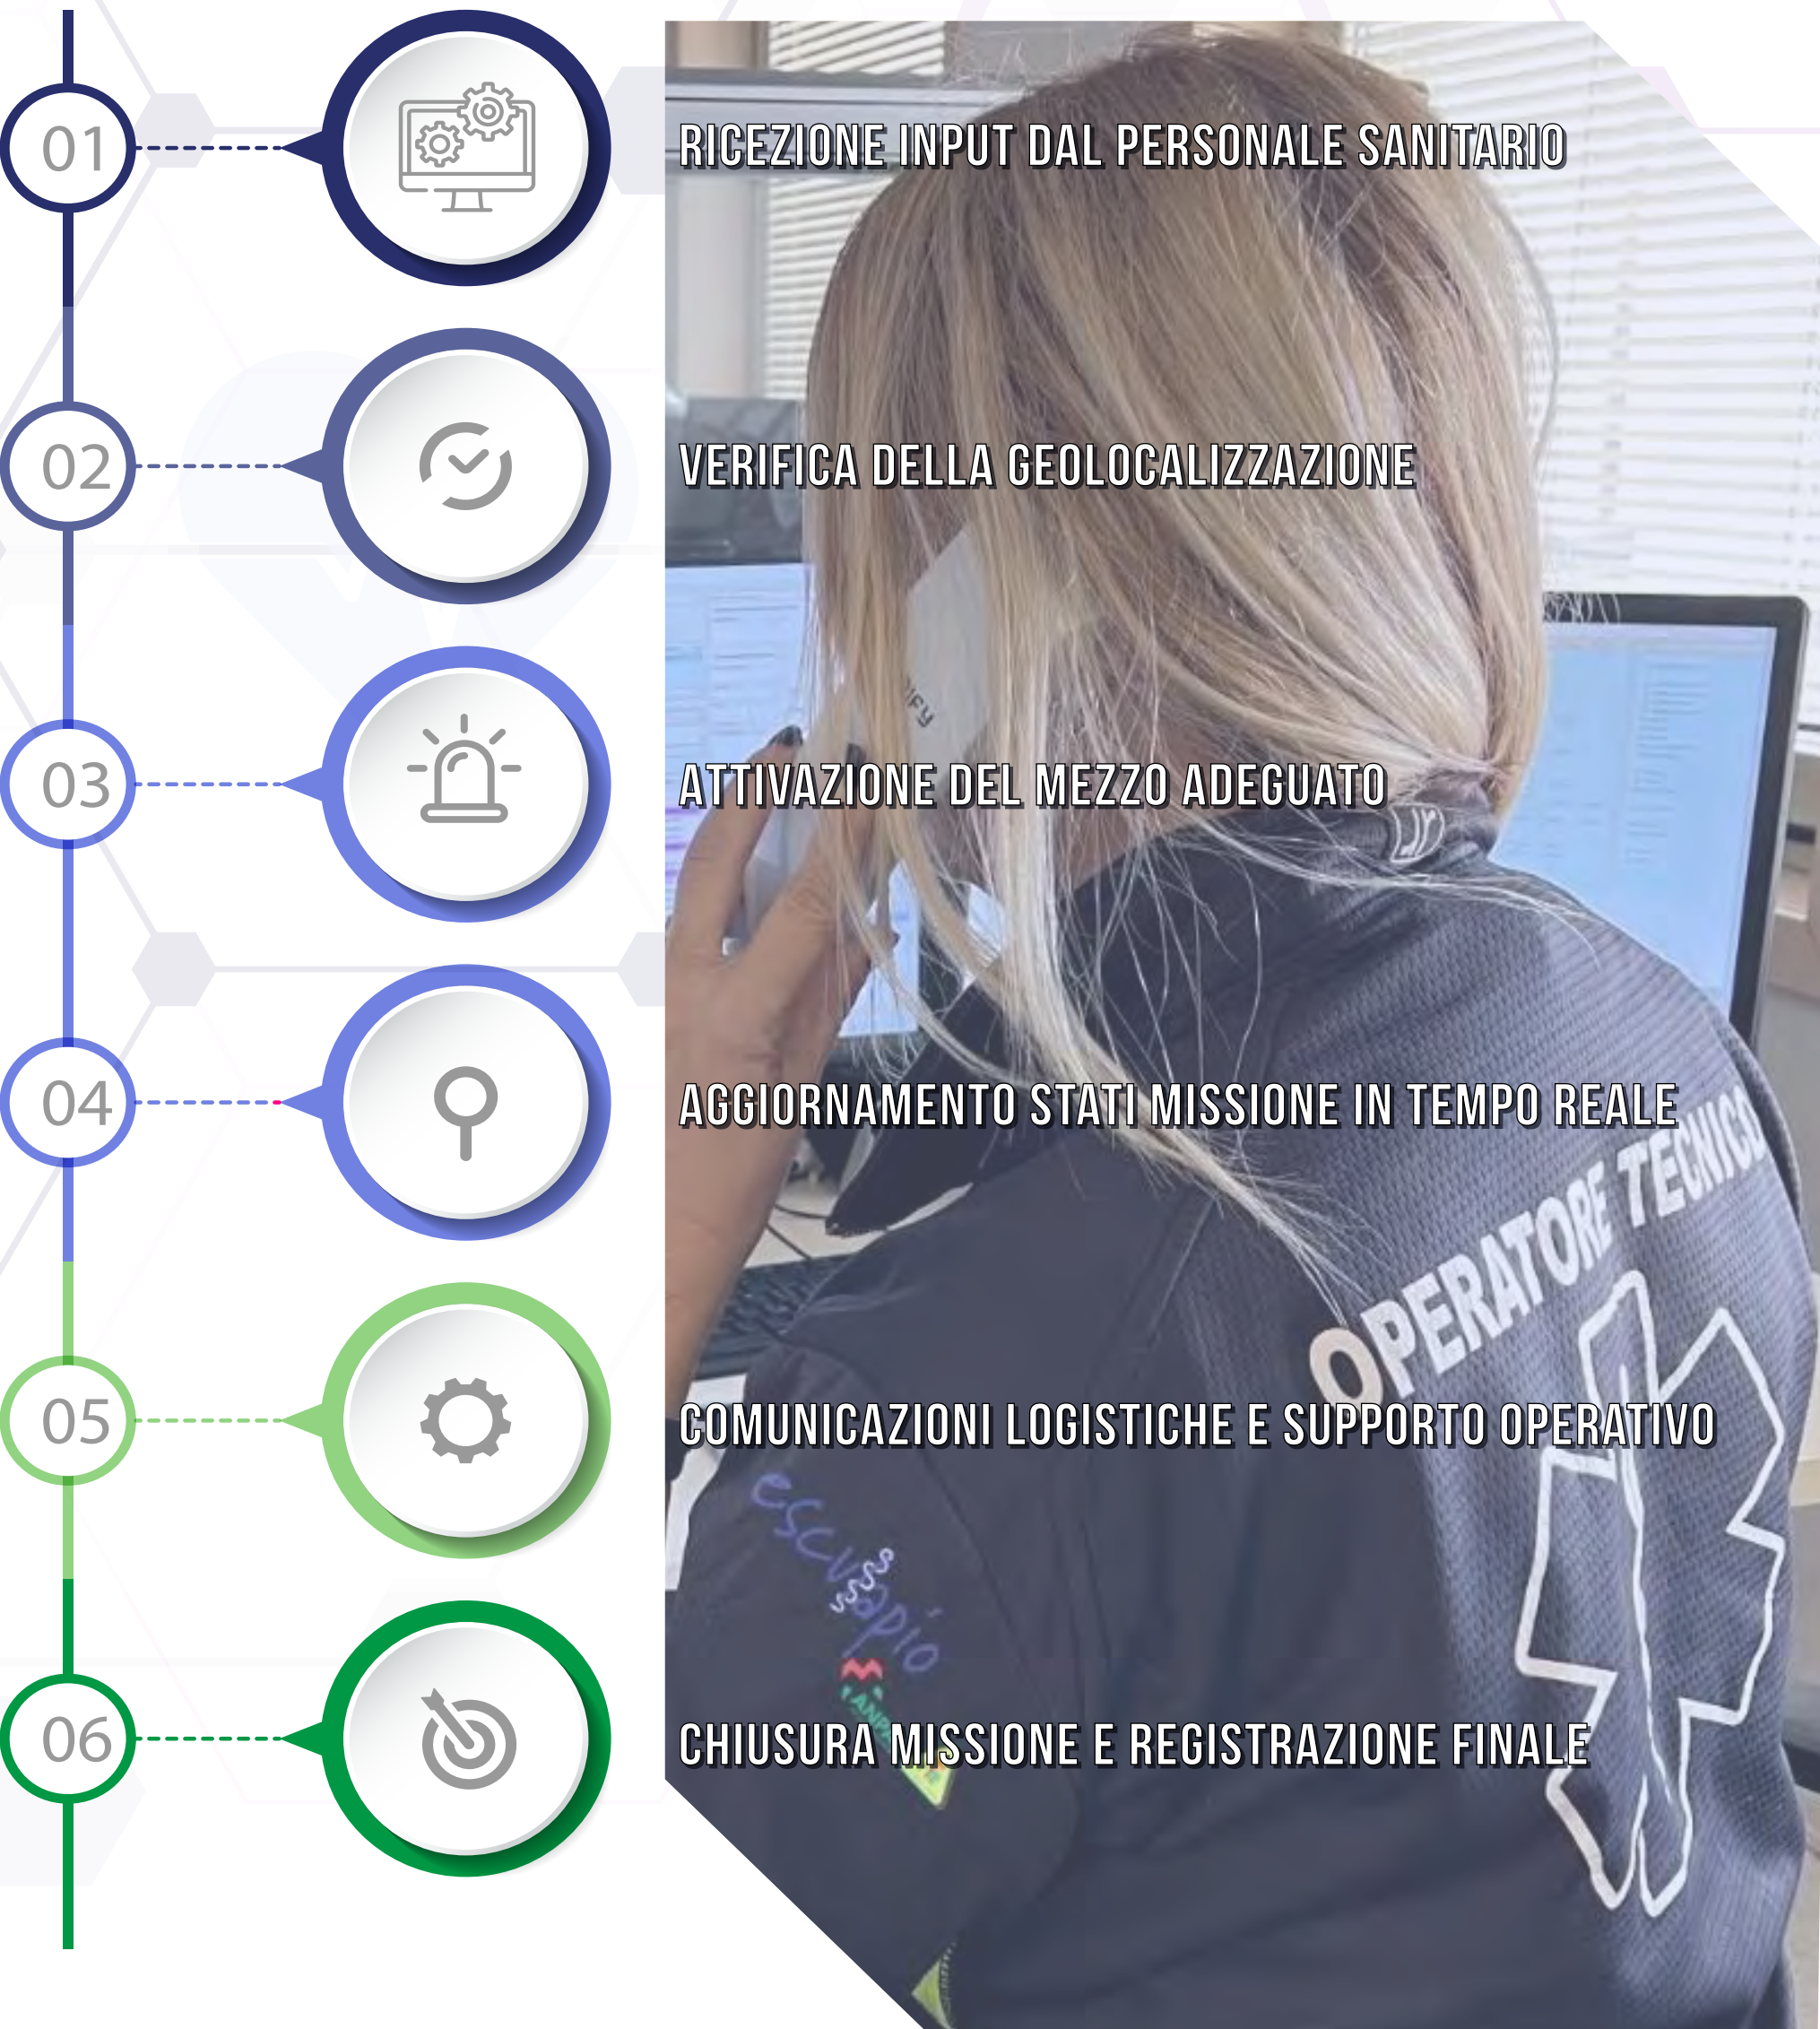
01
RICEZIONE INPUT DAL PERSONALE SANITARIO

02
VERIFICA DELLA GEOLOCALIZZAZIONE

03
ATTIVAZIONE DEL MEZZO ADEGUATO

04
AGGIORNAMENTO STATI MISSIONE IN TEMPO REALE

05
COMUNICAZIONI LOGISTICHE E SUPPORTO OPERATIVO

06
CHIUSURA MISSIONE E REGISTRAZIONE FINALE

OPERATORE TECNICO

escusapio